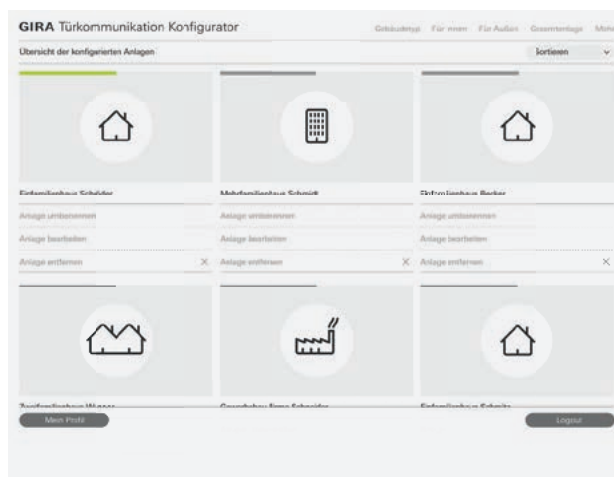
GIRA Türkommunikation Konfigurator

Gebäudetyp Für innen Für Außen Gesamtanlage Mehr

Übersicht der konfigurierten Anlagen

Sortieren

Einfamilienhaus Schröder

Anlage umbenennen

Anlage bearbeiten

Anlage entfernen ×

Mehrfamilienhaus Schmidt

Anlage umbenennen

Anlage bearbeiten

Anlage entfernen ×

Einfamilienhaus Becker

Anlage umbenennen

Anlage bearbeiten

Anlage entfernen ×

Zweifamilienhaus Wagner

Gewerbebau Firma Schneider

Einfamilienhaus Schmitz

Mein Profil

Logout